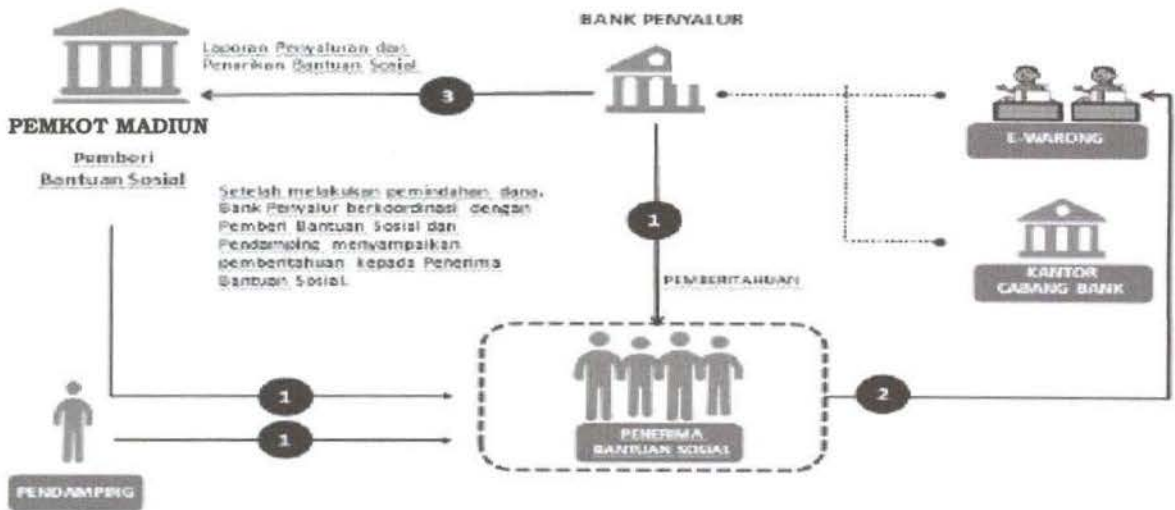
BANK PENYALUR

Laporan Penyaluran dan Penarikan Bantuan Sosial

3

PEMKOT MADIUN

Pemberi Bantuan Sosial

E-WARONG

Setelah melakukan pemindahan dana, Bank Penyalur berkoordinasi dengan Pemberi Bantuan Sosial dan Pendamping menyampaikan pemberitahuan kepada Penerima Bantuan Sosial.

1

PEMBERITAHUAN

KANTOR CABANG BANK

1

1

2

PENERIMA BANTUAN SOSIAL

PENDAMPING